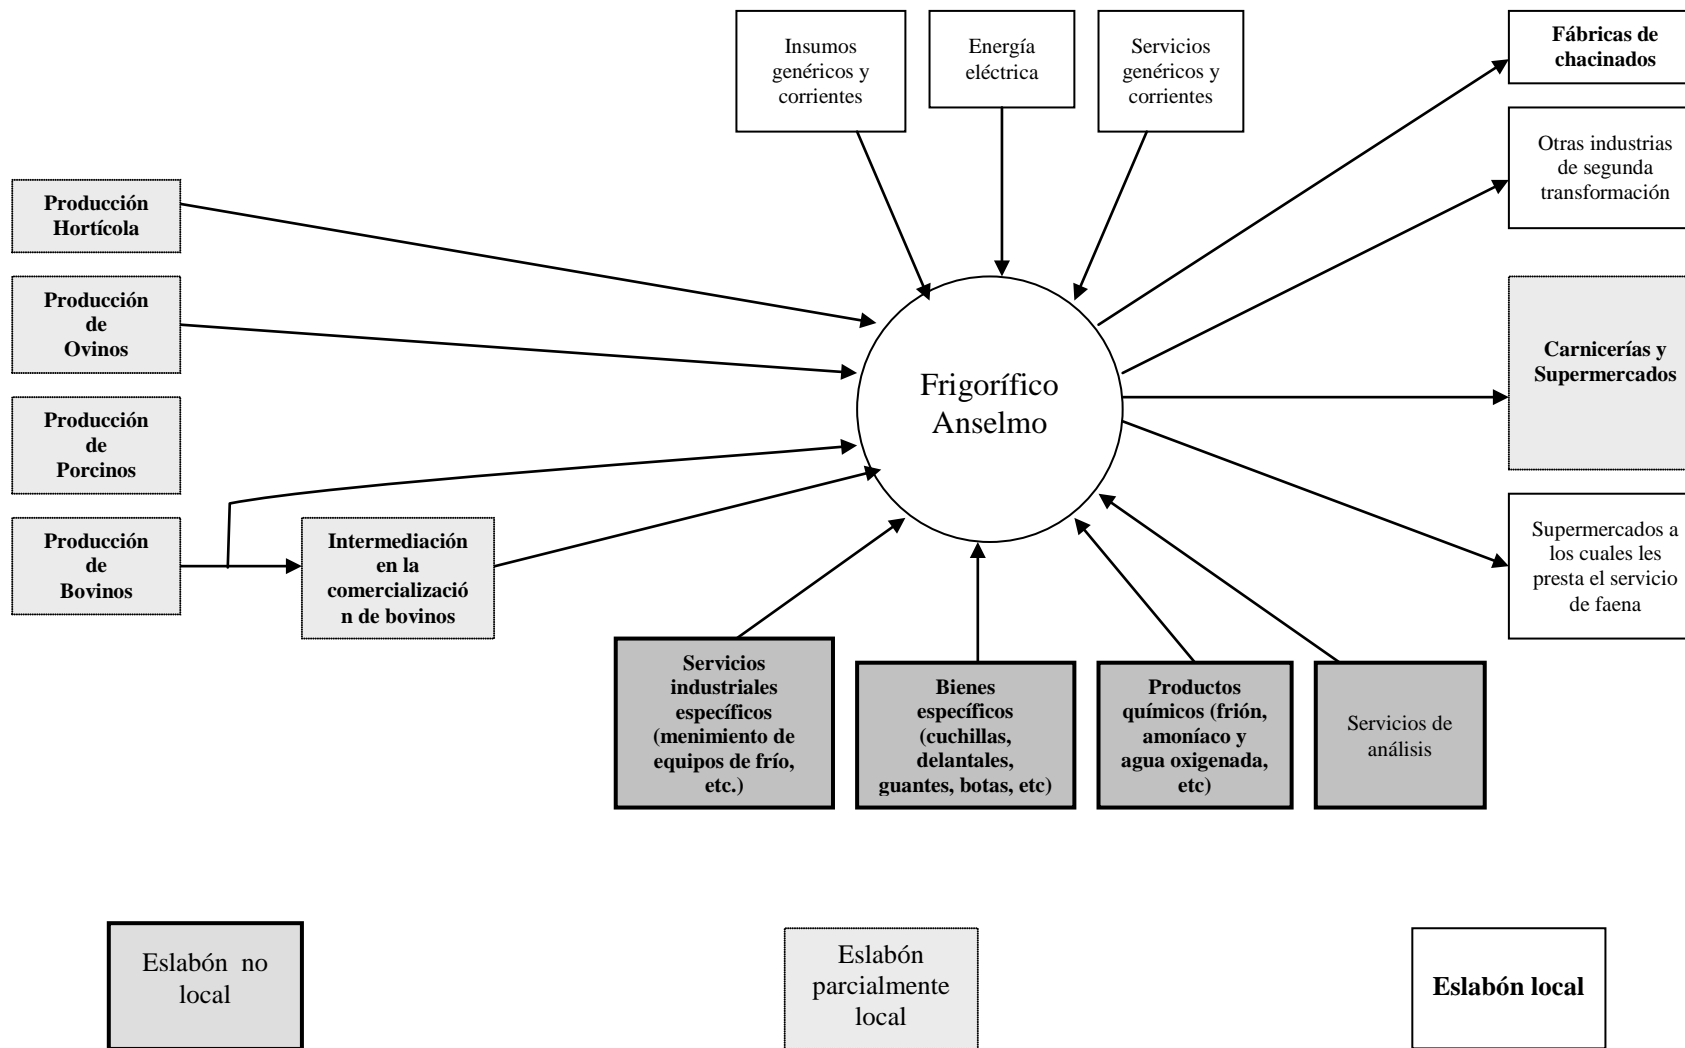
Insumos genéricos y corrientes

Energía eléctrica

Servicios genéricos y corrientes

Fábricas de chacinados

Otras industrias de segunda transformación

Producción Hortícola

Producción de Ovinos

Producción de Porcinos

Producción de Bovinos

Intermediación en la comercialización de bovinos

Frigorífico Anselmo

Carnicerías y Supermercados

Supermercados a los cuales les presta el servicio de faena

Servicios industriales específicos (menimiento de equipos de frío, etc.)

Bienes específicos (cuchillas, delantales, guantes, botas, etc)

Productos químicos (frión, amoníaco y agua oxigenada, etc)

Servicios de análisis

Eslabón no local

Eslabón parcialmente local

Eslabón local